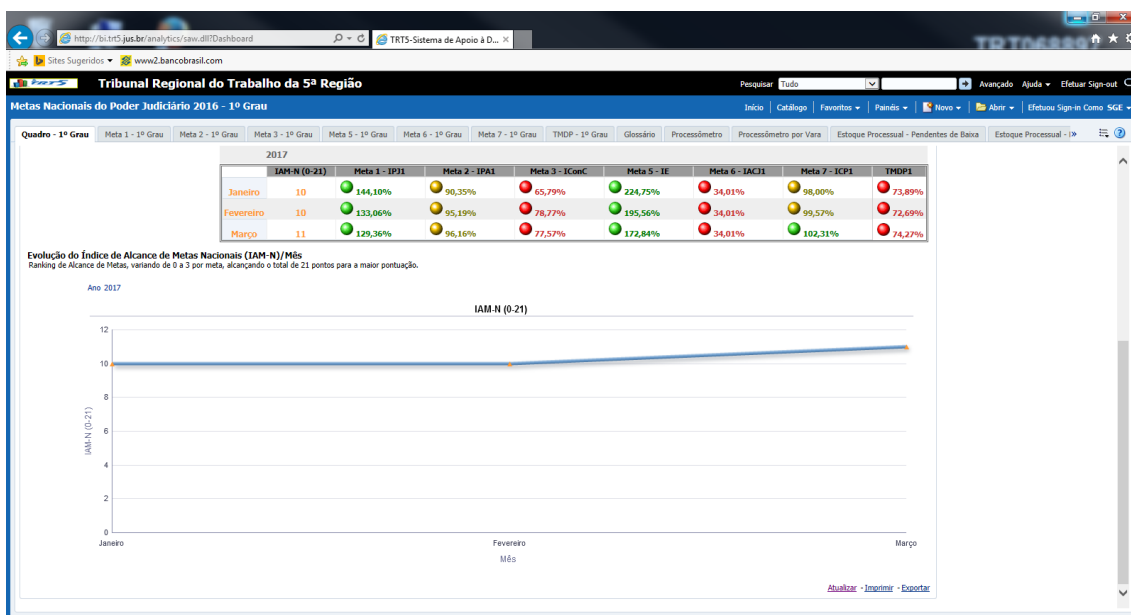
http://bi.trt5.jus.br/analytics/saw.dll?Dashboard
TRT5-Sistema de Apoio à D...
Sites Sugeridos ▾ www2.bancobrasil.com

Tribunal Regional do Trabalho da 5ª Região
Pesquisar Tudo Avançado Ajuda ▾ Efetuar Sign-out
Metas Nacionais do Poder Judiciário 2016 - 1º Grau
Início | Catálogo | Favoritos ▾ | Painéis ▾ | Novo ▾ | Abrir ▾ | Efetuou Sign-in Como SGE ▾

Quadro - 1º Grau | Meta 1 - 1º Grau | Meta 2 - 1º Grau | Meta 3 - 1º Grau | Meta 5 - 1º Grau | Meta 6 - 1º Grau | Meta 7 - 1º Grau | TMDP - 1º Grau | Glossário | Processômetro | Processômetro por Vara | Estoque Processual - Pendentes de Baixa | Estoque Processual - I»

2017

| | IAM-N (0-21) | Meta 1 - IPJ1 | Meta 2 - IPA1 | Meta 3 - IConC | Meta 5 - IE | Meta 6 - IACJ1 | Meta 7 - ICP1 | TMDP1 |
|---|---|---|---|---|---|---|---|---|
| Janeiro | 10 | 144,10% | 90,35% | 65,79% | 224,75% | 34,01% | 98,00% | 73,89% |
| Fevereiro | 10 | 133,06% | 95,19% | 78,77% | 195,56% | 34,01% | 99,57% | 72,69% |
| Março | 11 | 129,36% | 96,16% | 77,57% | 172,84% | 34,01% | 102,31% | 74,27% |

Evolução do Índice de Alcance de Metas Nacionais (IAM-N)/Mês
Ranking de Alcance de Metas, variando de 0 a 3 por meta, alcançando o total de 21 pontos para a maior pontuação.

Ano 2017

IAM-N (0-21)

12
10
8
6
4
2
0
IAM-N (0-21)
Janeiro Fevereiro Março
Mês

Atualizar - Imprimir - Exportar